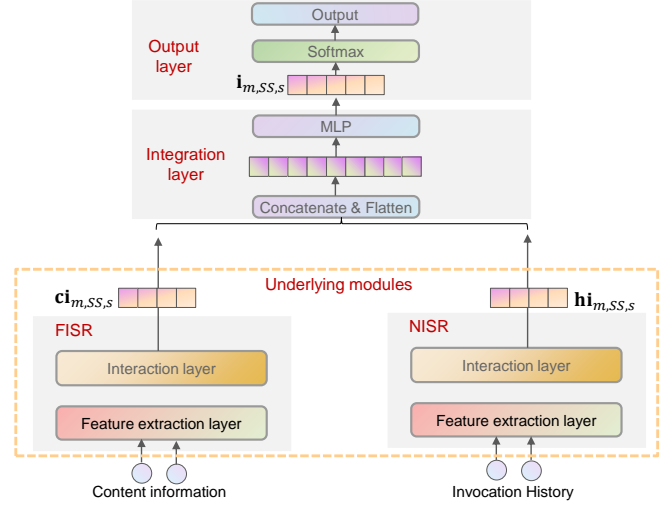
Output

Softmax

Output layer

$\mathbf{i}_{m,SS,s}$

MLP

Integration layer

Concatenate & Flatten

Underlying modules

$\mathbf{ci}_{m,SS,s}$

$\mathbf{hi}_{m,SS,s}$

FISR

NISR

Interaction layer

Interaction layer

Feature extraction layer

Feature extraction layer

Content information

Invocation History